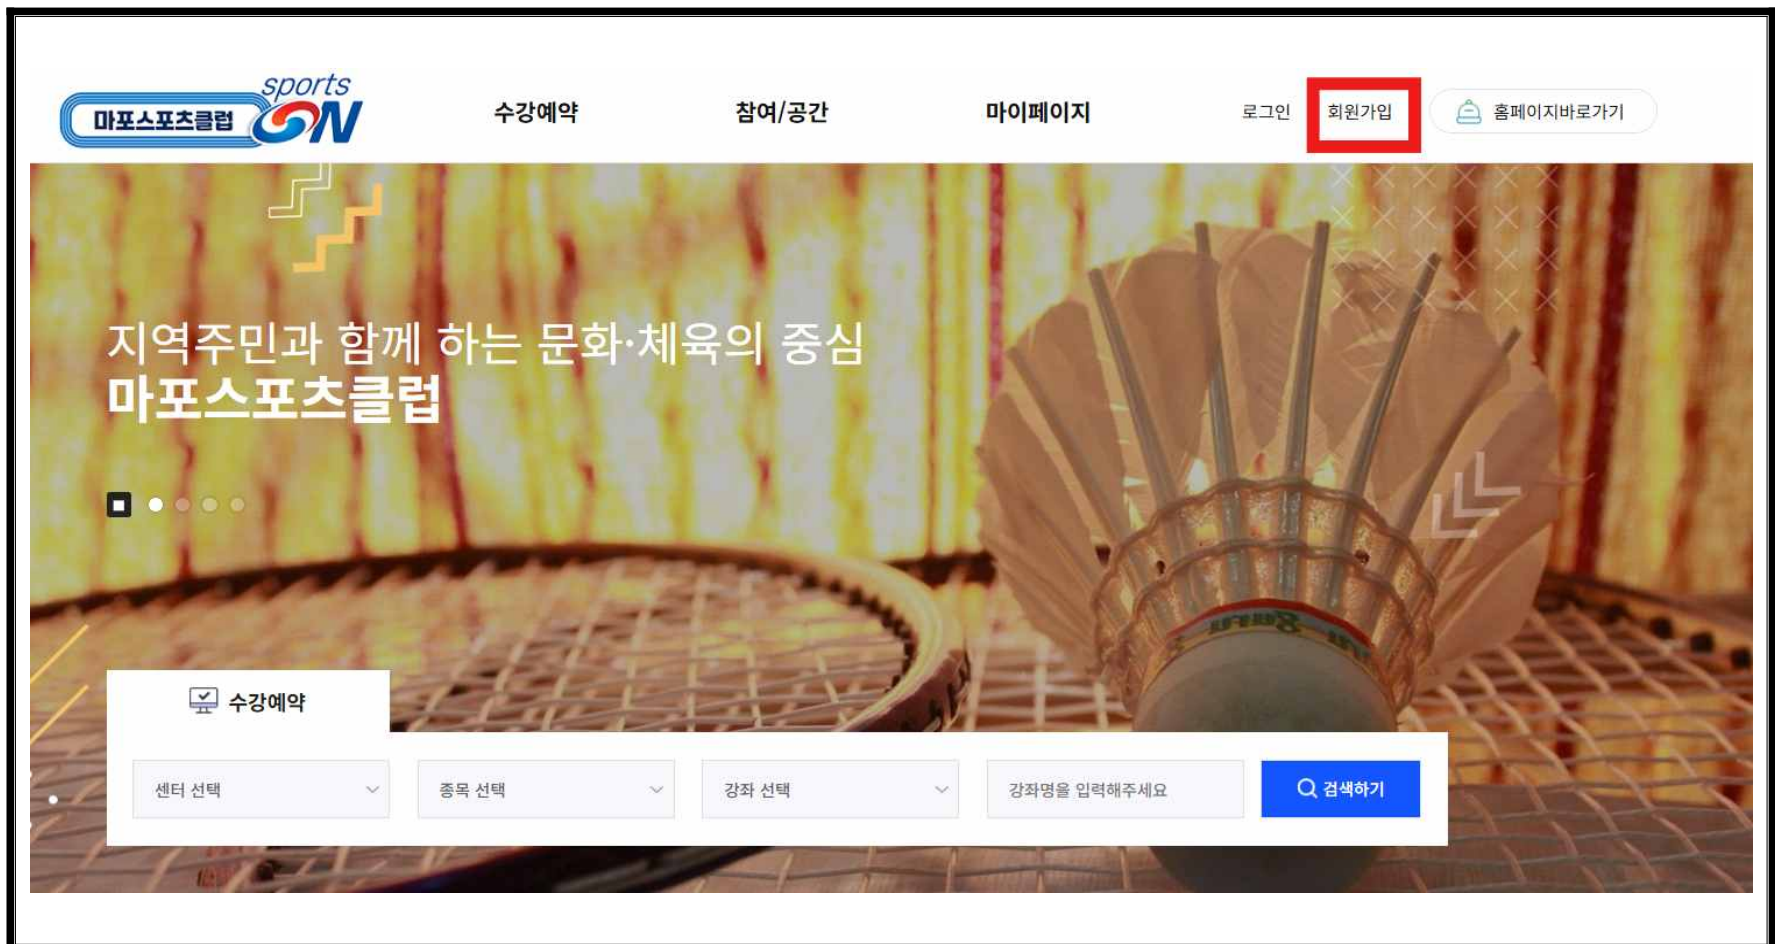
마포스포츠클럽 sports ON

수강예약 참여/공간 마이페이지 로그인 회원가입 홈페이지바로가기

지역주민과 함께 하는 문화·체육의 중심
마포스포츠클럽

수강예약

센터 선택
종목 선택
강좌 선택
강좌명을 입력해주세요
검색하기